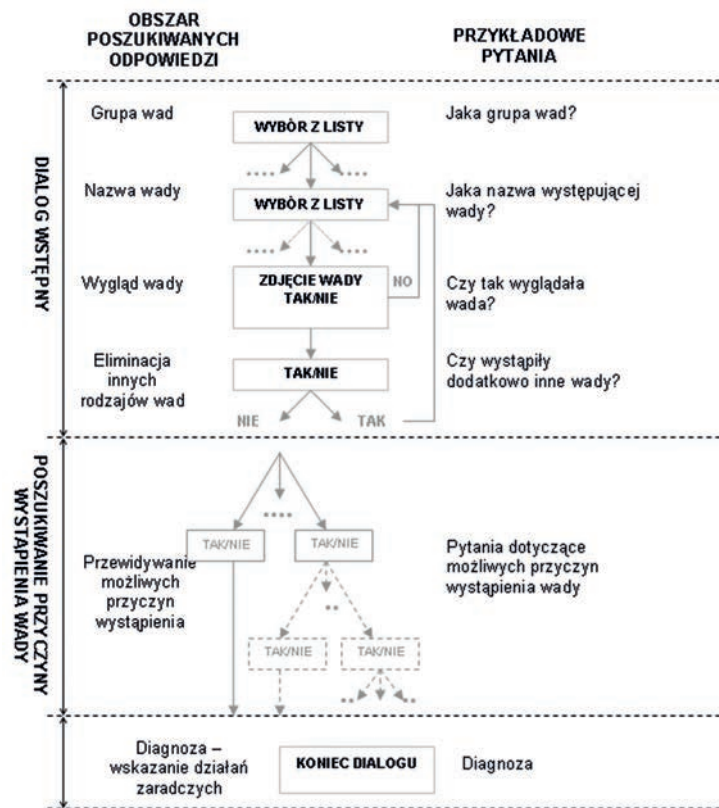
OBSZAR POSZUKIWANYCH ODPOWIEDZI

PRZYKŁADOWE PYTANIA

DIALOG WSTĘPNY

Grupa wad

WYBÓR Z LISTY

Jaka grupa wad?

Nazwa wady

WYBÒR Z LISTY

Jaka nazwa występującej wady?

Wygląd wady

ZDJĘCIE WADY TAK/NIE

NO

Czy tak wyglądała wada?

Eliminacja innych rodzajów wad

TAK/NIE

Czy wystąpiły dodatkowo inne wady?

NIE

TAK

POSZUKIWANIE PRZYCZYNY WYSTĄPIENIA WADY

Przewidywanie możliwych przyczyn wystąpienia

TAK/NIE

TAK/NIE

Pytania dotyczące możliwych przyczyn wystąpienia wady

TAK/NIE

TAK/NIE

Diagnoza – wskazanie działań zaradczych

KONIEC DIALOGU

Diagnoza